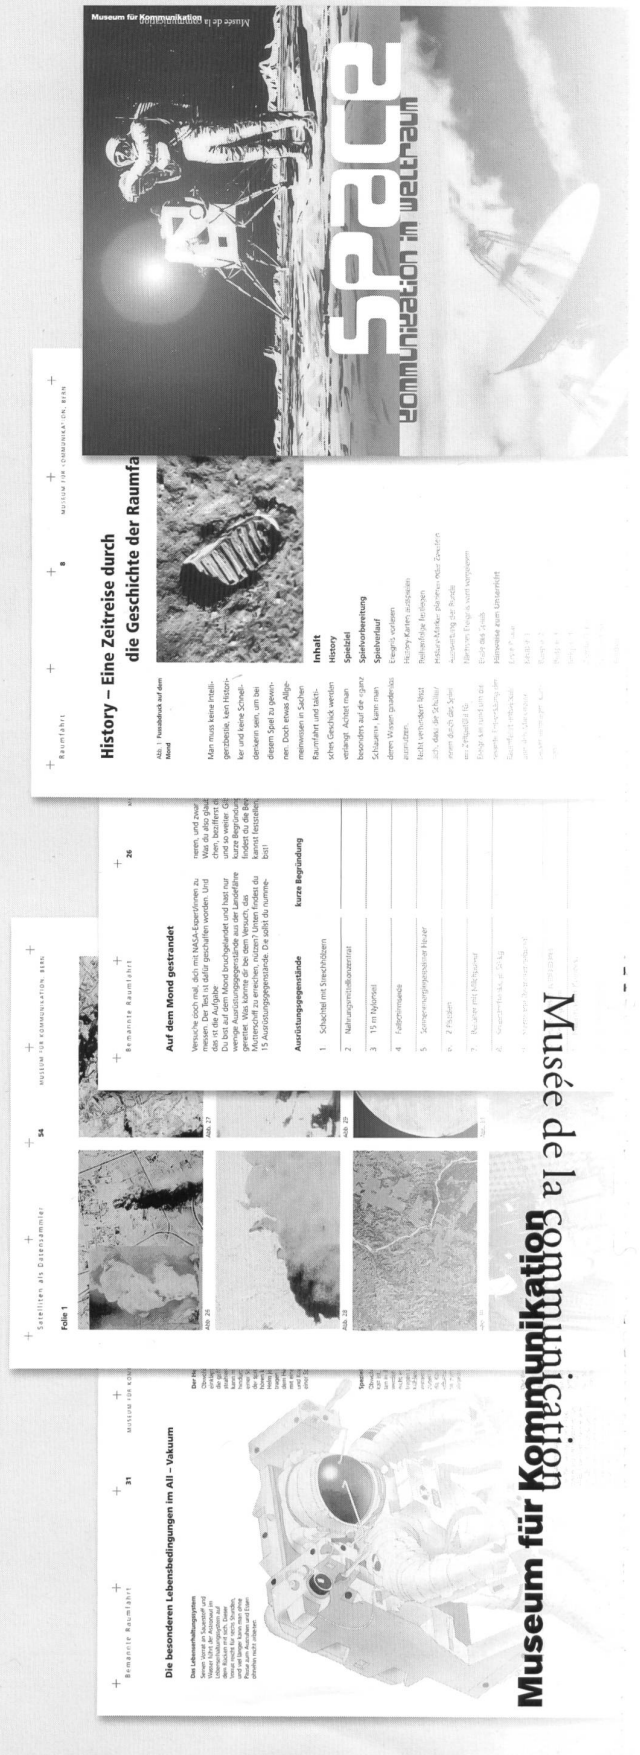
Museum für Kommunikation
Musée de la communication

SPACE
Kommunikation im Weltraum

Raumfahrt 8 MUSEUM FÜR KOMMUNIKATION, BERN

History – Eine Zeitreise durch die Geschichte der Raumfa

Abb. 1 Fussabdruck auf dem Mond

Man muss keine Intelligenzbestie, kein Historiker und keine Schnelldenkerin sein, um bei diesem Spiel zu gewinnen. Doch etwas Allgemeinwissen in Sachen Raumfahrt und taktisches Geschick werden verlangt. Achtet man besonders auf die eigene Schlauerin, kann man deren Wissen gnadenlos ausnützen.
Nicht verhindern lässt sich, dass der Schulter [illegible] einem durch das Spiel wo Zufall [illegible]

Inhalt
History
Spielziel
Spielvorbereitung
Spielverlauf
Ereignis vorlesen
History-Karten auslegen
Reihenfolge festlegen
History-Marker platzieren oder Zweifeln
Auswertung der Runde
Nächstes Ereignis wird vorgelesen
Ende des Spiels
Hinweise zum Unterricht

Bemannte Raumfahrt 26

Auf dem Mond gestrandet

Versuche doch mal, dich mit NASA-Expertinnen zu messen. Der Test ist dafür geschaffen worden. Und das ist die Aufgabe:
Du bist auf dem Mond bruchgelandet und hast nur wenige Ausrüstungsgegenstände aus der Landefähre gerettet. Was könnte dir bei dem Versuch, das Mutterschiff zu erreichen, nützen? Unten findest du 15 Ausrüstungsgegenstände. Die sollst du nummerieren, und zwar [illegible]
Was du also glaubst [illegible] chen, bezifferst d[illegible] und so weiter. Gib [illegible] kurze Begründung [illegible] findest du die Be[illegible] kannst feststellen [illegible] bist!

Ausrüstungsgegenstände kurze Begründung
| | |
|---|---|
| 1 | Schachtel mit Streichhölzern |
| 2 | Nahrungsmittelkonzentrat |
| 3 | 15 m Nylonseil |
| 4 | Fallschirmseide |
| 5 | Sonnenenergiebetriebener Heizer |
| 6 | 2 Pistolen |
| 7 | Behälter mit Milchpulver |
| 8 | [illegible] |

Satelliten als Datensammler 54 MUSEUM FÜR KOMMUNIKATION, BERN

Folie 1

Abb. 26 Abb. 27 Abb. 28 Abb. 29 Abb. 31

Bemannte Raumfahrt 31 MUSEUM FÜR KOM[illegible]

Die besonderen Lebensbedingungen im All – Vakuum

Das Lebenserhaltungssystem
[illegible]